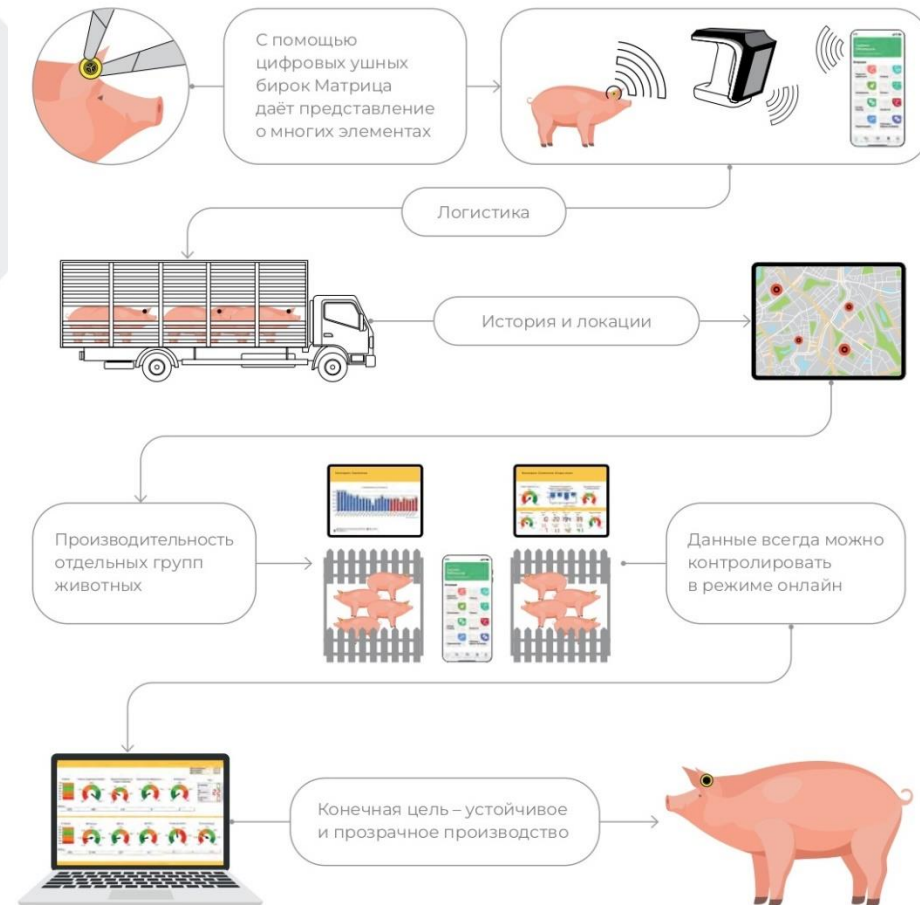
С помощью цифровых ушных бирок Матрица даёт представление о многих элементах

Логистика

История и локации

Производительность отдельных групп животных

Данные всегда можно контролировать в режиме онлайн

Конечная цель – устойчивое и прозрачное производство